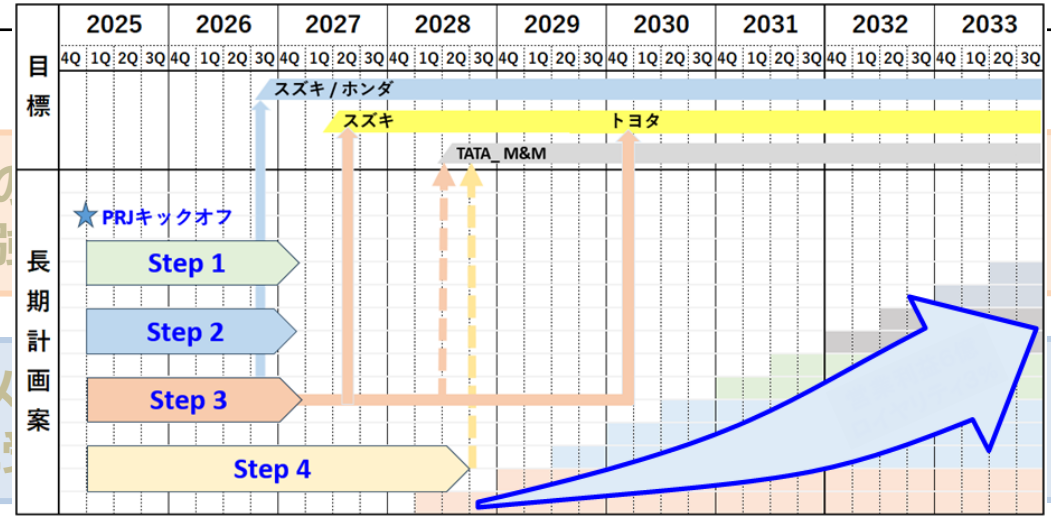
| | 2025 | 2026 | 2027 | 2028 | 2029 | 2030 | 2031 | 2032 | 2033 |
|---|---|---|---|---|---|---|---|---|---|
| | 4Q 1Q 2Q 3Q | 4Q 1Q 2Q 3Q | 4Q 1Q 2Q 3Q | 4Q 1Q 2Q 3Q | 4Q 1Q 2Q 3Q | 4Q 1Q 2Q 3Q | 4Q 1Q 2Q 3Q | 4Q 1Q 2Q 3Q | 4Q 1Q 2Q 3Q |

目標

スズキ / ホンダ

スズキ

トヨタ

TATA_ M&M

長期計画案

PRJキックオフ

Step 1

Step 2

Step 3

Step 4